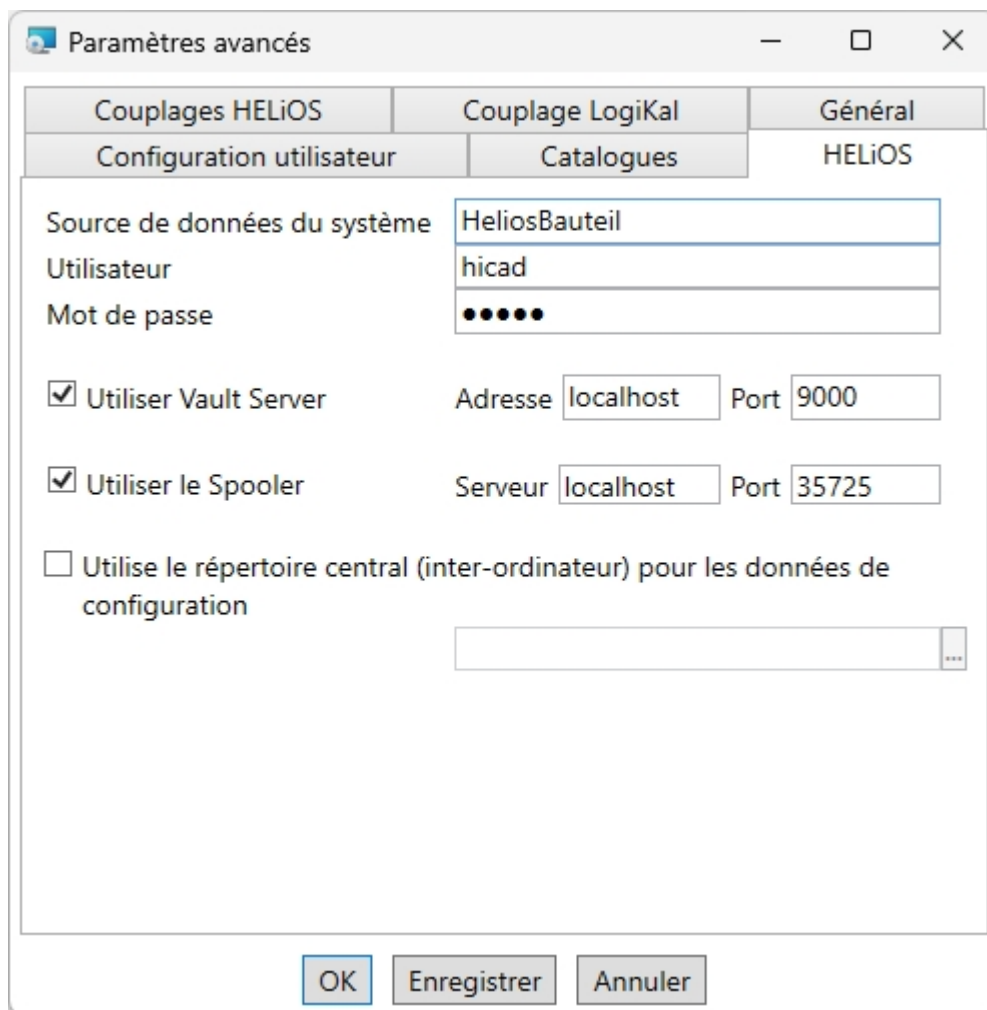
Paramètres avancés

Couplages HELiOS
Couplage LogiKal
Général
Configuration utilisateur
Catalogues
HELiOS

Source de données du système
HeliosBauteil
Utilisateur
hicad
Mot de passe
●●●●●

Utiliser Vault Server
Adresse
localhost
Port
9000

Utiliser le Spooler
Serveur
localhost
Port
35725

Utilise le répertoire central (inter-ordinateur) pour les données de configuration

...

OK
Enregistrer
Annuler